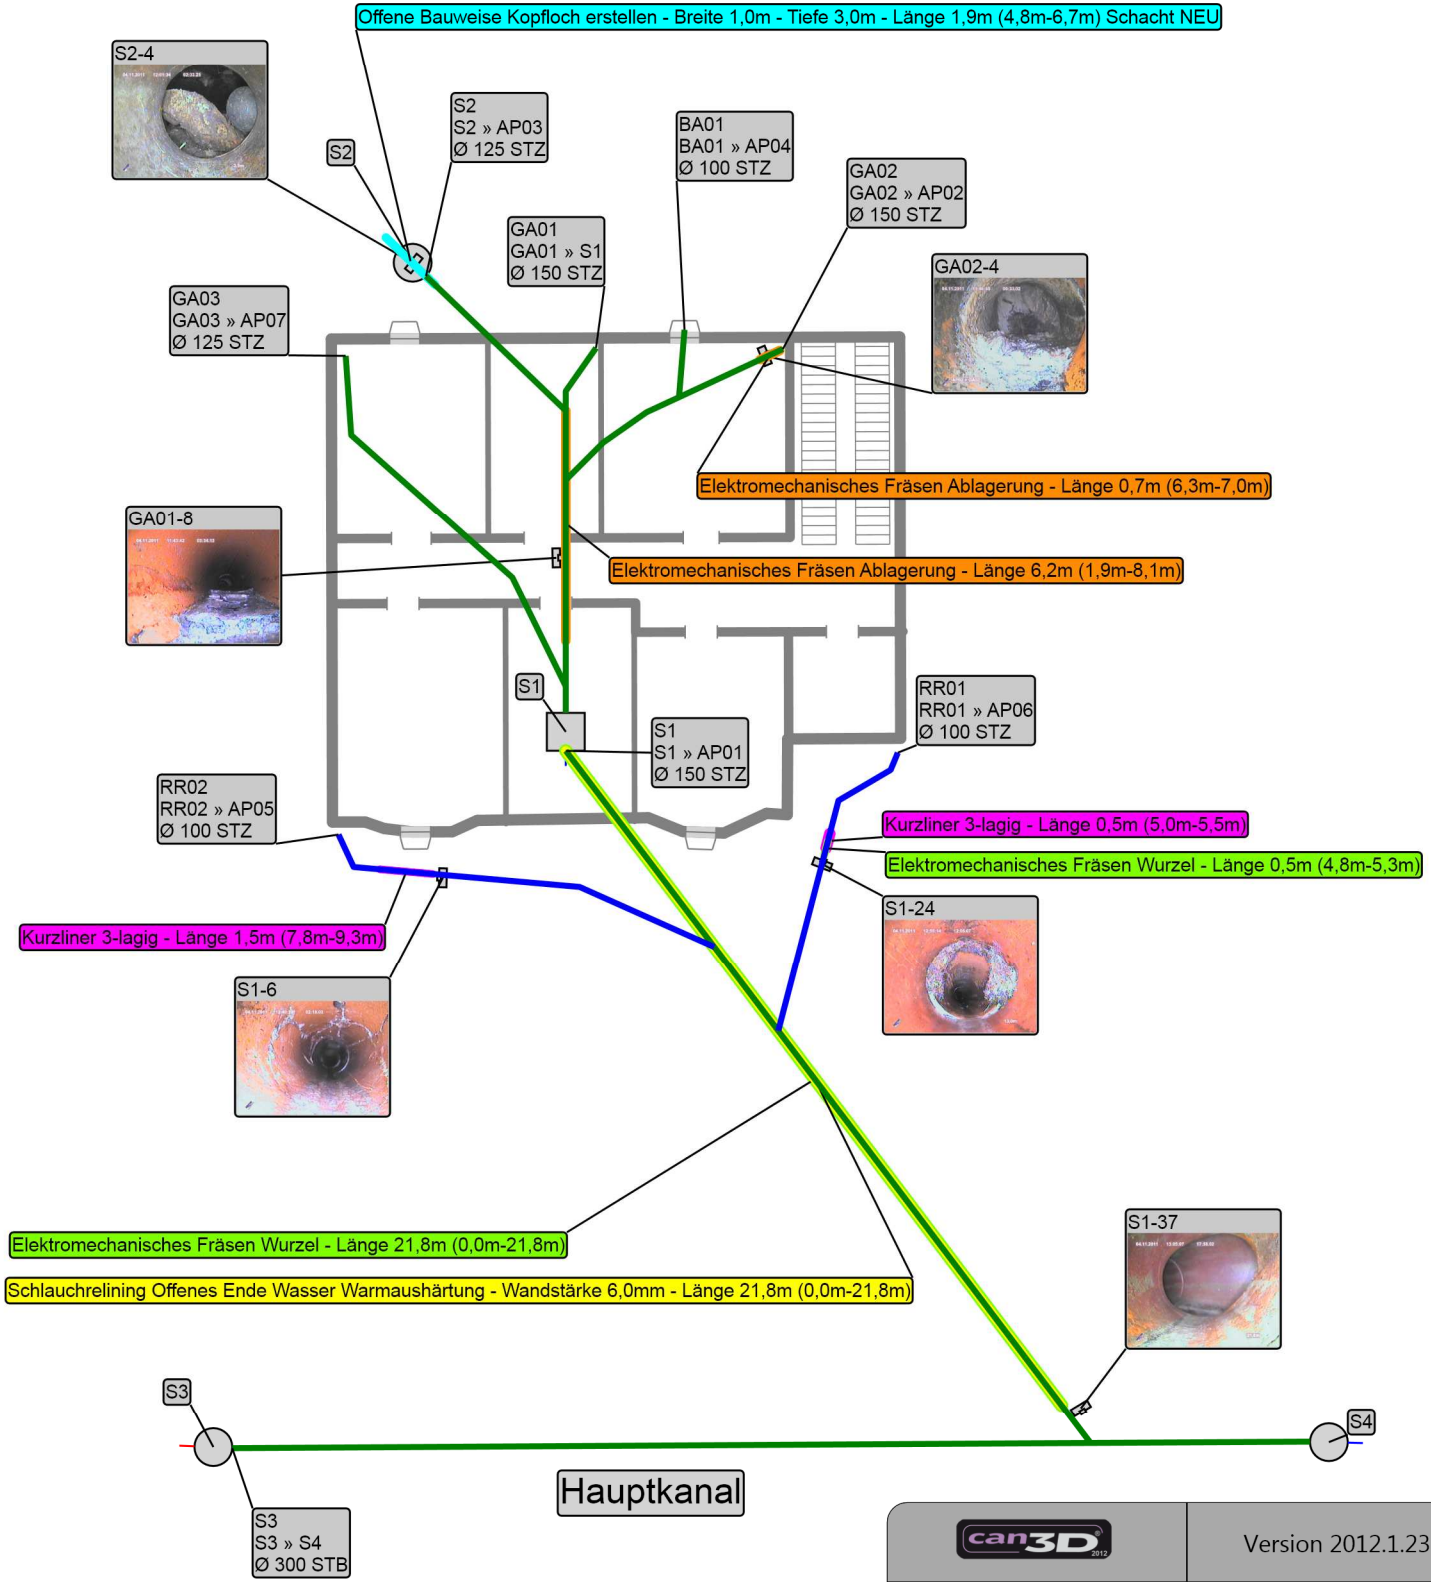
Offene Bauweise Kopfloch erstellen - Breite 1,0m - Tiefe 3,0m - Länge 1,9m (4,8m-6,7m) Schacht NEU

S2-4

S2

S2
S2 » AP03
Ø 125 STZ

BA01
BA01 » AP04
Ø 100 STZ

GA02
GA02 » AP02
Ø 150 STZ

GA01
GA01 » S1
Ø 150 STZ

GA02-4

GA03
GA03 » AP07
Ø 125 STZ

Elektromechanisches Fräsen Ablagerung - Länge 0,7m (6,3m-7,0m)

GA01-8

Elektromechanisches Fräsen Ablagerung - Länge 6,2m (1,9m-8,1m)

S1

RR01
RR01 » AP06
Ø 100 STZ

S1
S1 » AP01
Ø 150 STZ

RR02
RR02 » AP05
Ø 100 STZ

Kurzliner 3-lagig - Länge 0,5m (5,0m-5,5m)

Elektromechanisches Fräsen Wurzel - Länge 0,5m (4,8m-5,3m)

S1-24

Kurzliner 3-lagig - Länge 1,5m (7,8m-9,3m)

S1-6

Elektromechanisches Fräsen Wurzel - Länge 21,8m (0,0m-21,8m)

Schlauchrelining Offenes Ende Wasser Warmaushärtung - Wandstärke 6,0mm - Länge 21,8m (0,0m-21,8m)

S1-37

S3

S4

Hauptkanal

S3
S3 » S4
Ø 300 STB

can3D 2012

Version 2012.1.23